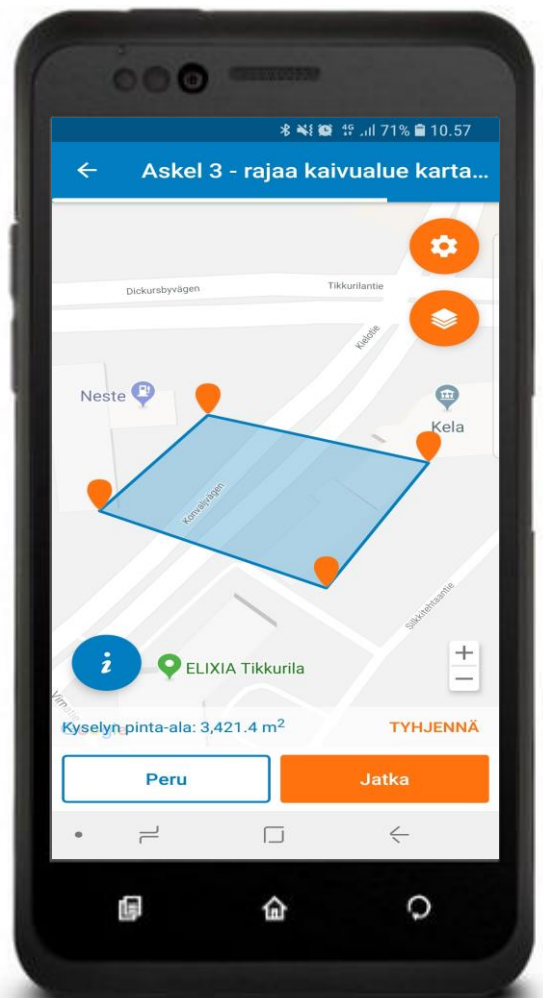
71% 10.57

Askel 3 - rajaa kaivualue karta...

Dickursbyvägen

Tikkurilantie

Kielotie

Neste

Kela

Konvaljvägen

Silkkitehtaantie

i

ELIXIA Tikkurila

+

−

Kyselyn pinta-ala: 3,421.4 m$^2$

TYHJENNÄ

Peru

Jatka